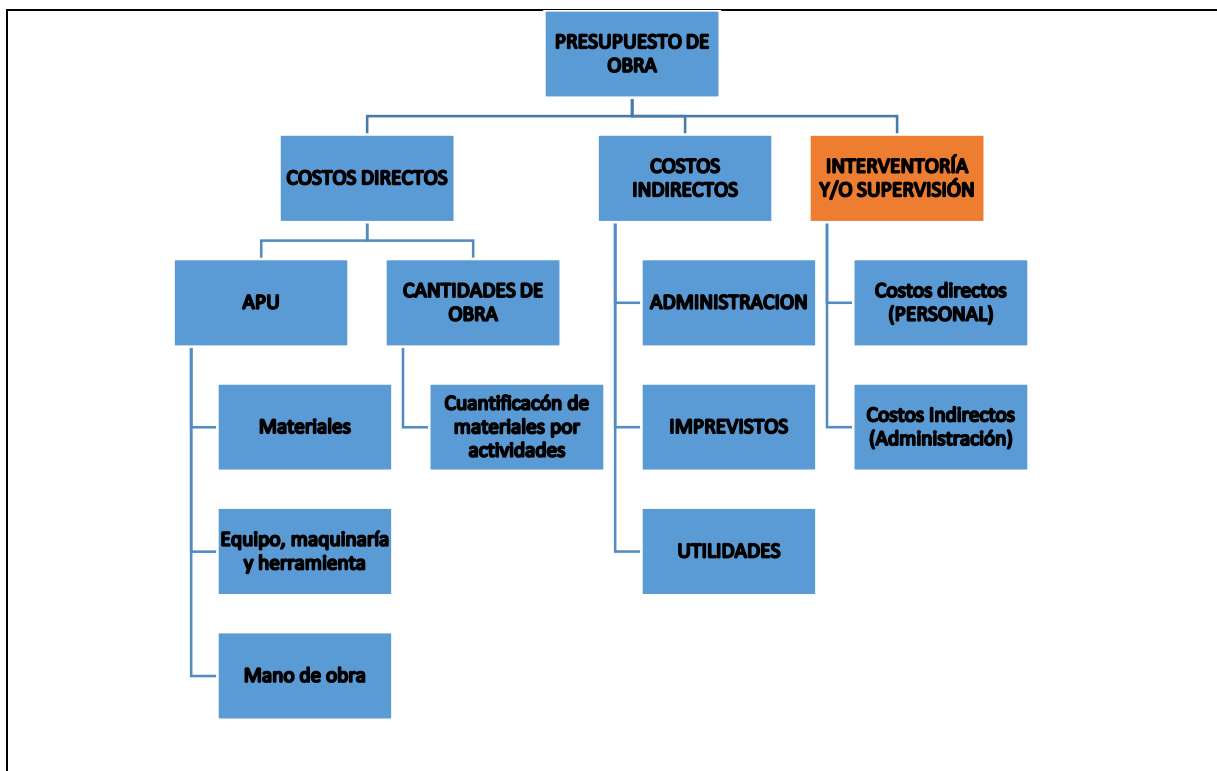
PRESUPUESTO DE OBRA

COSTOS DIRECTOS

COSTOS INDIRECTOS

INTERVENTORÍA Y/O SUPERVISIÓN

APU

CANTIDADES DE OBRA

Materiales

Equipo, maquinaría y herramienta

Mano de obra

Cuantificacón de materiales por actividades

ADMINISTRACION

IMPREVISTOS

UTILIDADES

Costos directos (PERSONAL)

Costos Indirectos (Administración)